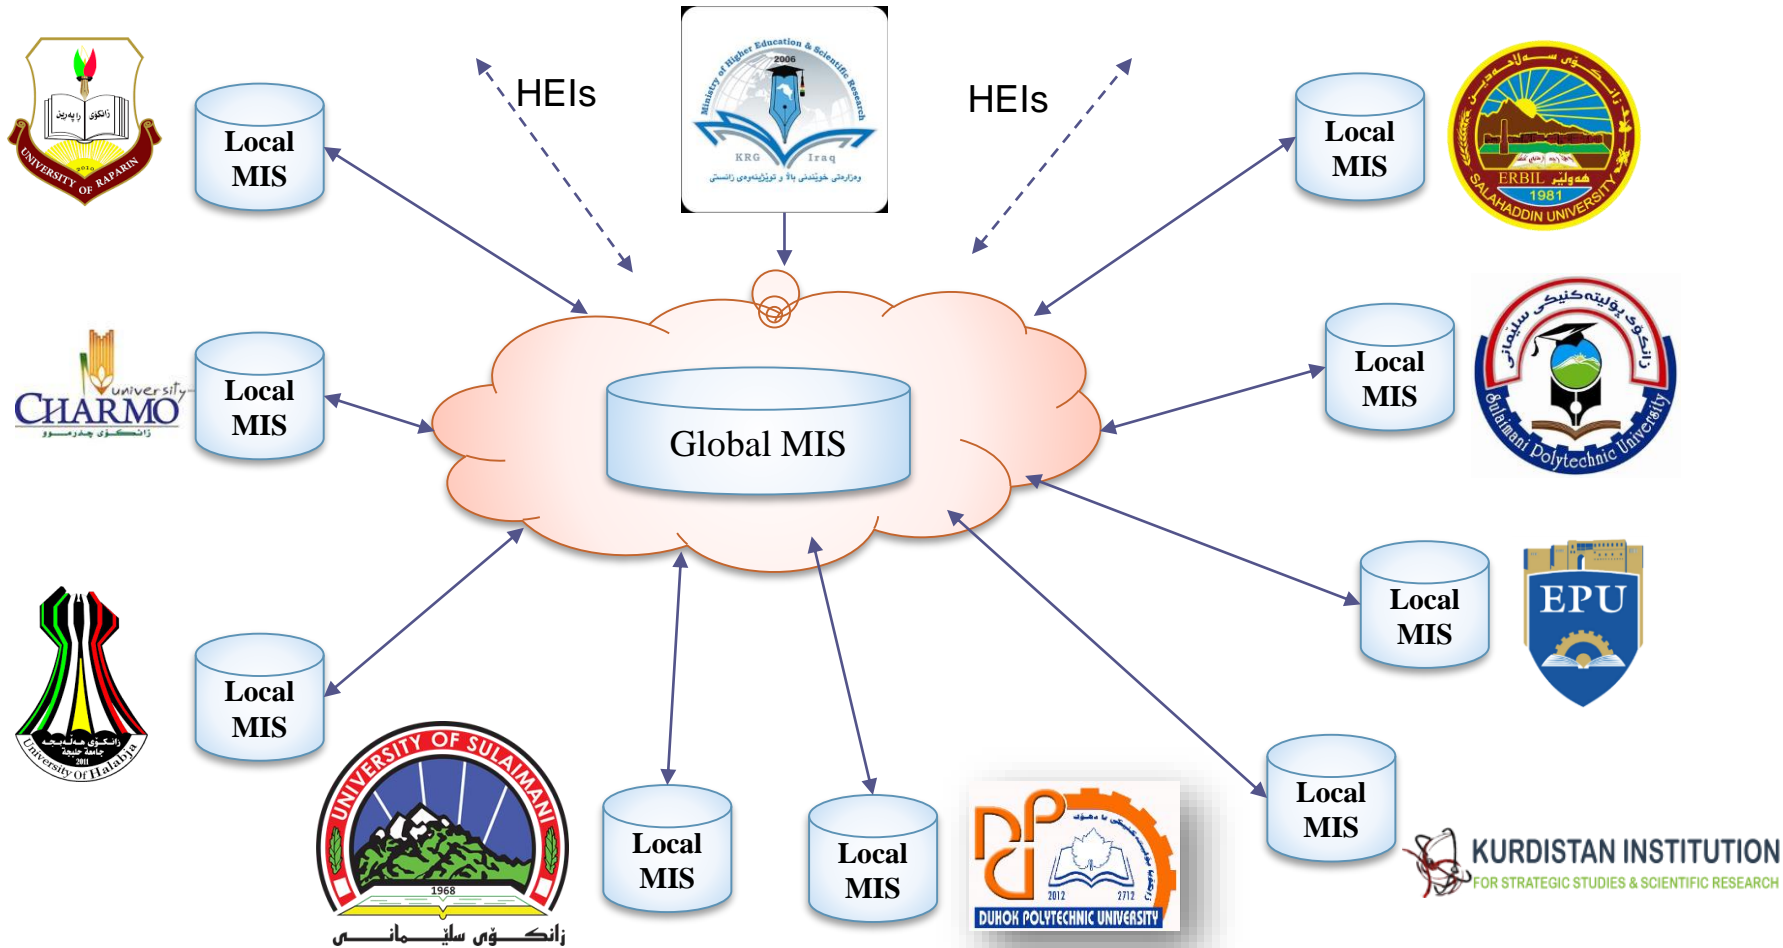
زانکۆی ڕاپەڕین
2010
UNIVERSITY OF RAPARIN

Local MIS

HEIs

Ministry of Higher Education & Scientific Research
2006
KRG Iraq
وەزارەتی خوێندنی باڵا و توێژینەوەی زانستی

HEIs

Local MIS

ERBIL هەولێر
1981
SALAHADDIN UNIVERSITY

university
CHARMO
زانکۆی چەرمو

Local MIS

Global MIS

Local MIS

زانکۆی پۆلیتەکنیکی سلێمانی
Sulaimani Polytechnic University

Local MIS

EPU

زانکۆی هەڵەبجە
جامعة حلبجة
2011
University of Halabja

Local MIS

UNIVERSITY OF SULAIMANI
1968
زانکۆی سلێمانی

Local MIS

Local MIS

DPU
2012 2712
DUHOK POLYTECHNIC UNIVERSITY

Local MIS

KURDISTAN INSTITUTION
FOR STRATEGIC STUDIES & SCIENTIFIC RESEARCH